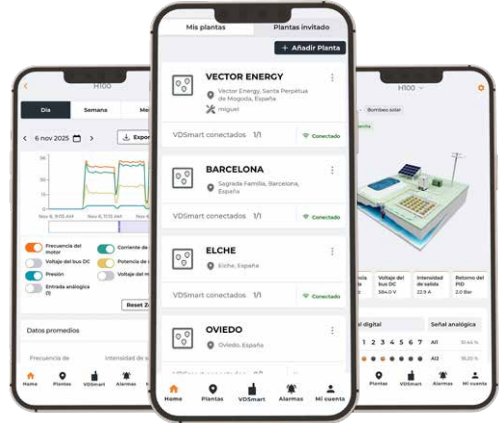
Mis plantas
Plantas invitado
+ Añadir Planta

VECTOR ENERGY
Vector Energy, Santa Perpetua de Mogoda, España
miguel
VDSmart conectados 1/1
Conectado

BARCELONA
Sagrada Familia, Barcelona, España
VDSmart conectados 1/1
Conectado

ELCHE
Elche, España
VDSmart conectados 1/1
Conectado

OVIEDO
Oviedo, España

Home
Plantas
VDSmart
Alarmas
Mi cuenta

H100
Día
Semana
Me
6 nov 2025
Expor
Nov 6, 9:55 AM
Nov 6, 11:15 AM
Nov 6, 1
Frecuencia del motor
Corriente de
Voltaje del bus DC
Potencia de la
Presión
Voltaje del m
Entrada analógica (1)
Reset Z
Datos promedios
Frecuencia de
Intensidad de s
Home
Plantas
VDSmart
Alarmas

H100
Bombeo solar
Voltaje del bus DC
584.0 V
Intensidad de salida
22.8 A
Retorno del PID
2.0 Bar
al digital
Señal analógica
1 2 3 4 5 6 7
AI1
AI2
Plantas
VDSmart
Alarmas
Mi cuenta